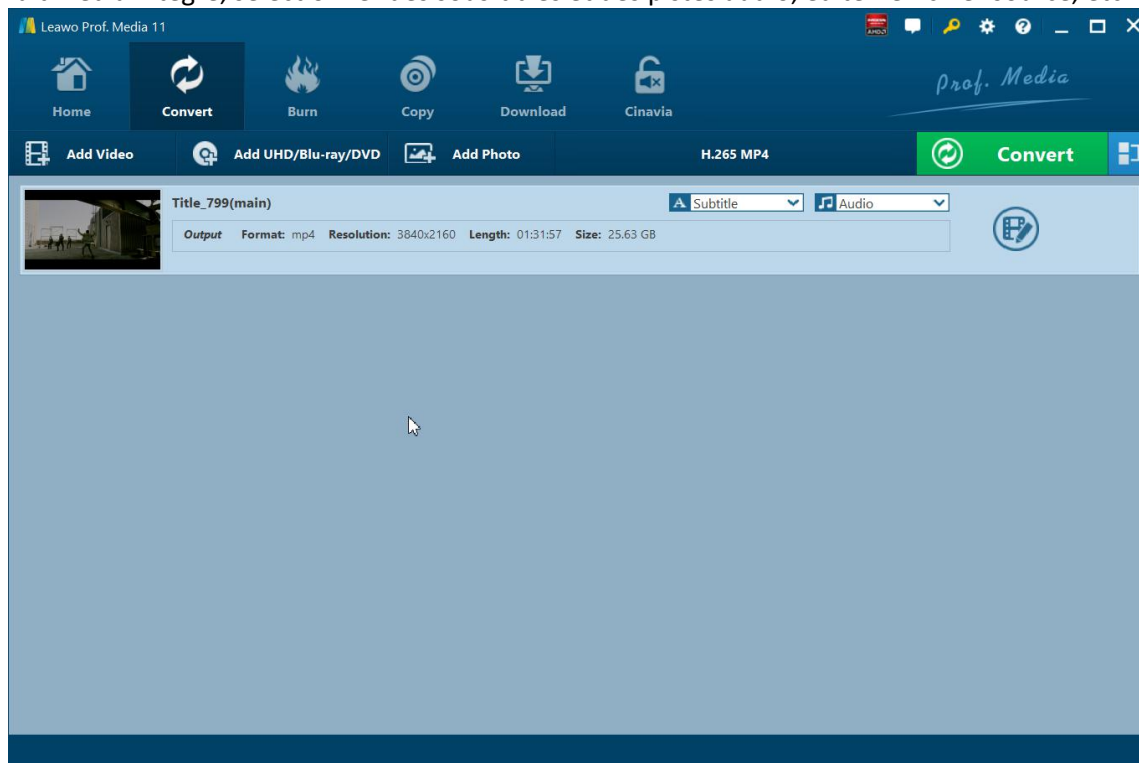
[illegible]

Leawo Prof. Media 11

Home
Convert
Burn
Copy
Download
Cinavia

Prof. Media

Add Video
Add UHD/Blu-ray/DVD
Add Photo
H.265 MP4
Convert

Title_799(main)
Subtitle
Audio
Output Format: mp4 Resolution: 3840x2160 Length: 01:31:57 Size: 25.63 GB